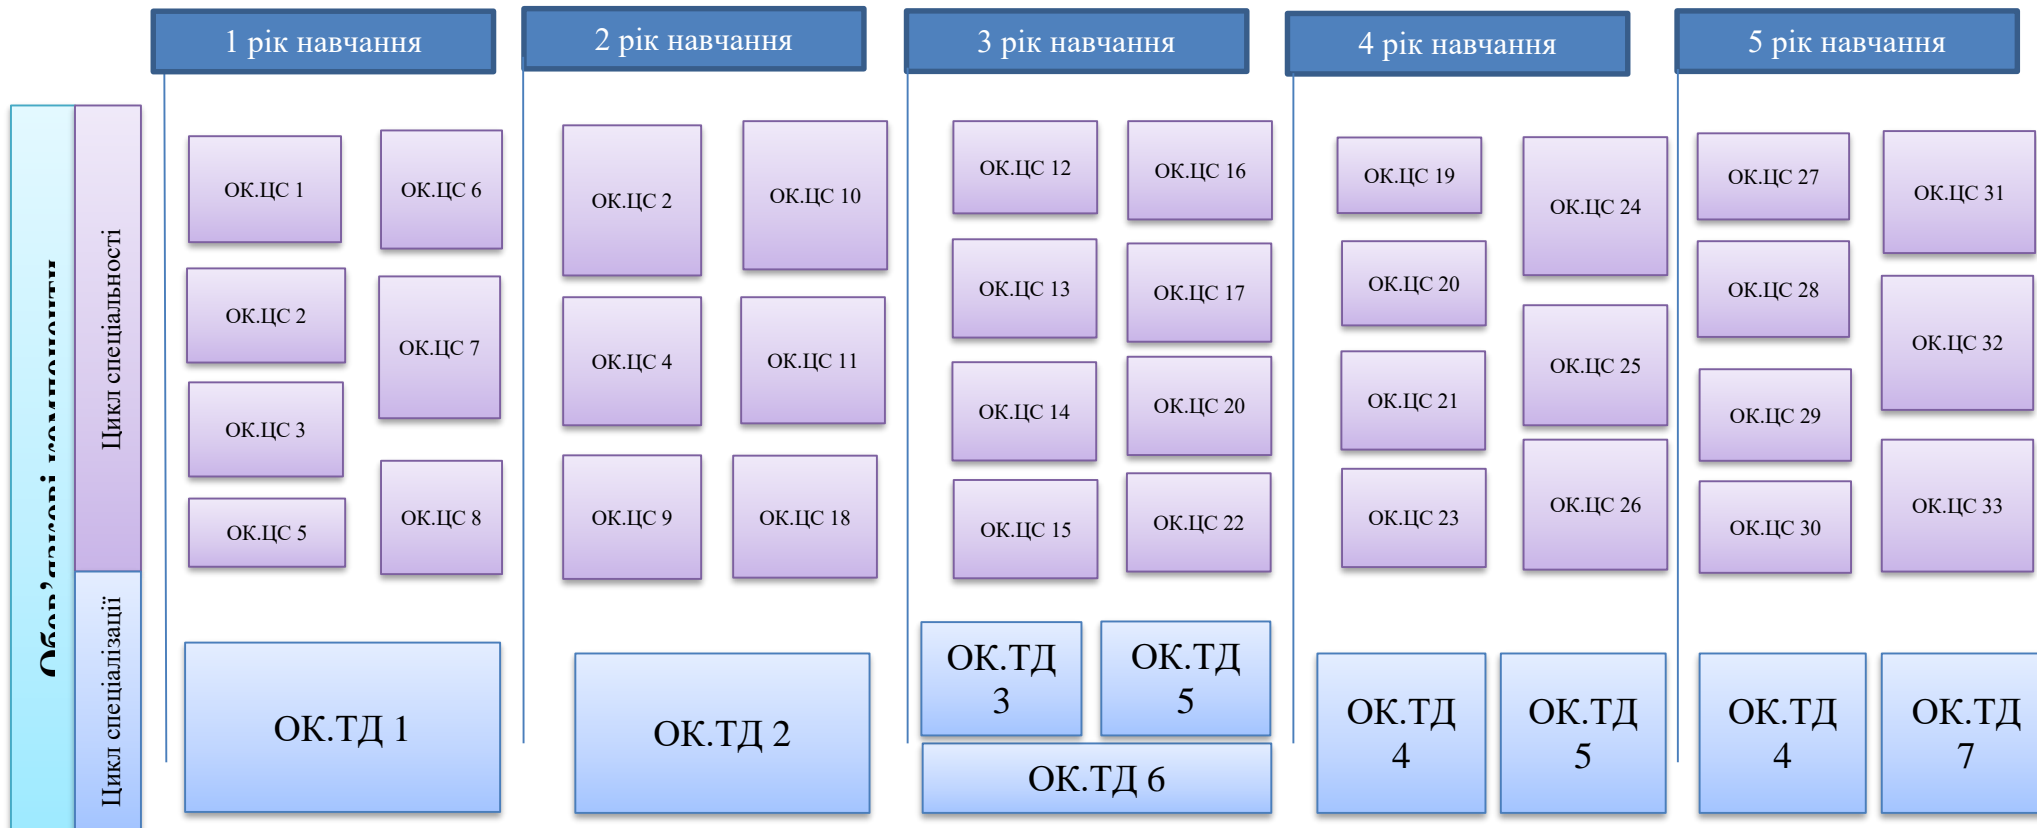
1 рік навчання

2 рік навчання

3 рік навчання

4 рік навчання

5 рік навчання

Обов'язкові компоненти

Цикл спеціальності

Цикл спеціалізації

ОК.ЦС 1

ОК.ЦС 6

ОК.ЦС 2

ОК.ЦС 7

ОК.ЦС 3

ОК.ЦС 5

ОК.ЦС 8

ОК.ТД 1

ОК.ЦС 2

ОК.ЦС 10

ОК.ЦС 4

ОК.ЦС 11

ОК.ЦС 9

ОК.ЦС 18

ОК.ТД 2

ОК.ЦС 12

ОК.ЦС 16

ОК.ЦС 13

ОК.ЦС 17

ОК.ЦС 14

ОК.ЦС 20

ОК.ЦС 15

ОК.ЦС 22

ОК.ТД 3

ОК.ТД 5

ОК.ТД 6

ОК.ЦС 19

ОК.ЦС 24

ОК.ЦС 20

ОК.ЦС 25

ОК.ЦС 21

ОК.ЦС 26

ОК.ЦС 23

ОК.ТД 4

ОК.ТД 5

ОК.ЦС 27

ОК.ЦС 31

ОК.ЦС 28

ОК.ЦС 32

ОК.ЦС 29

ОК.ЦС 30

ОК.ЦС 33

ОК.ТД 4

ОК.ТД 7